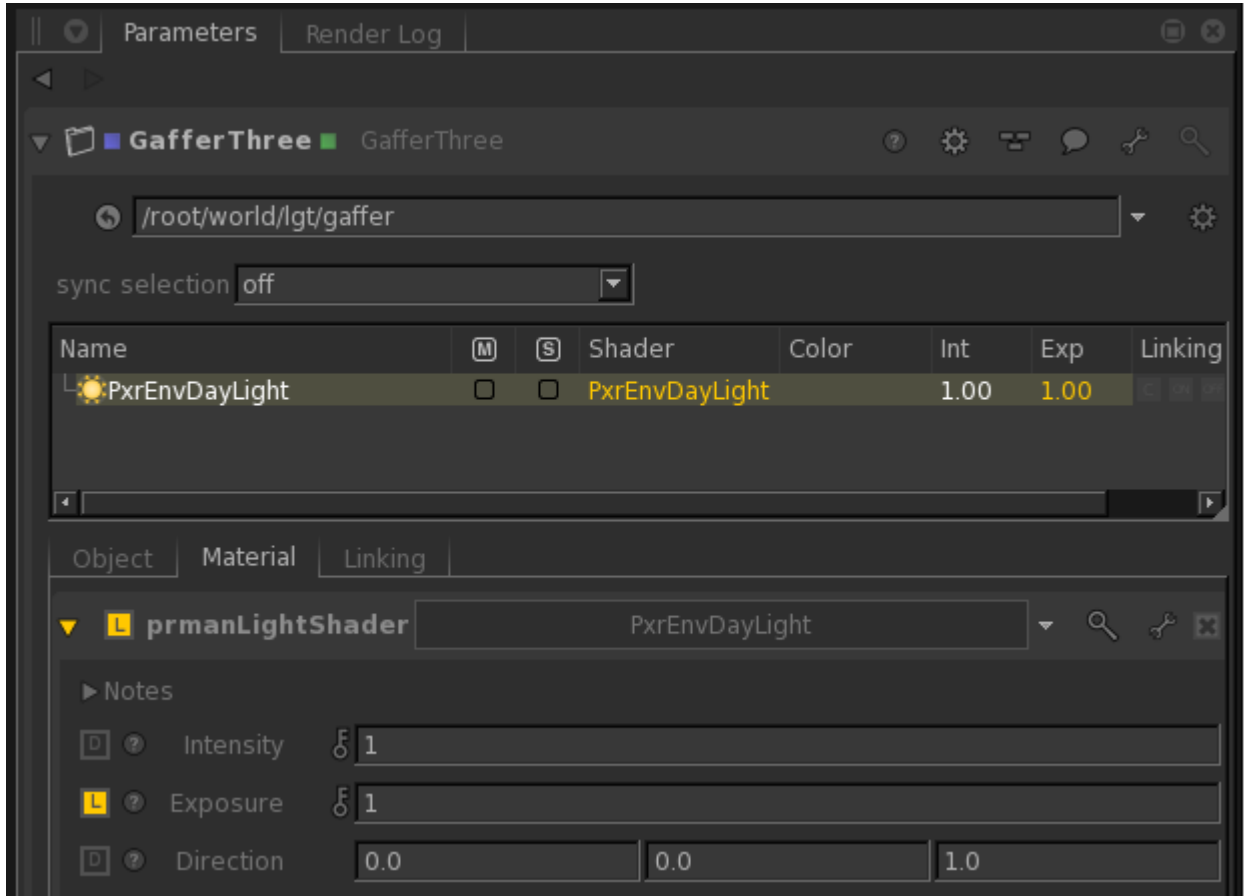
Parameters Render Log

GafferThree GafferThree

/root/world/lgt/gaffer

sync selection off

| Name | M | S | Shader | Color | Int | Exp | Linking |
|---|---|---|---|---|---|---|---|
| PxrEnvDayLight | | | PxrEnvDayLight | | 1.00 | 1.00 | |

Object Material Linking

L prmanLightShader PxrEnvDayLight

▶ Notes

D Intensity 1

L Exposure 1

D Direction 0.0 0.0 1.0